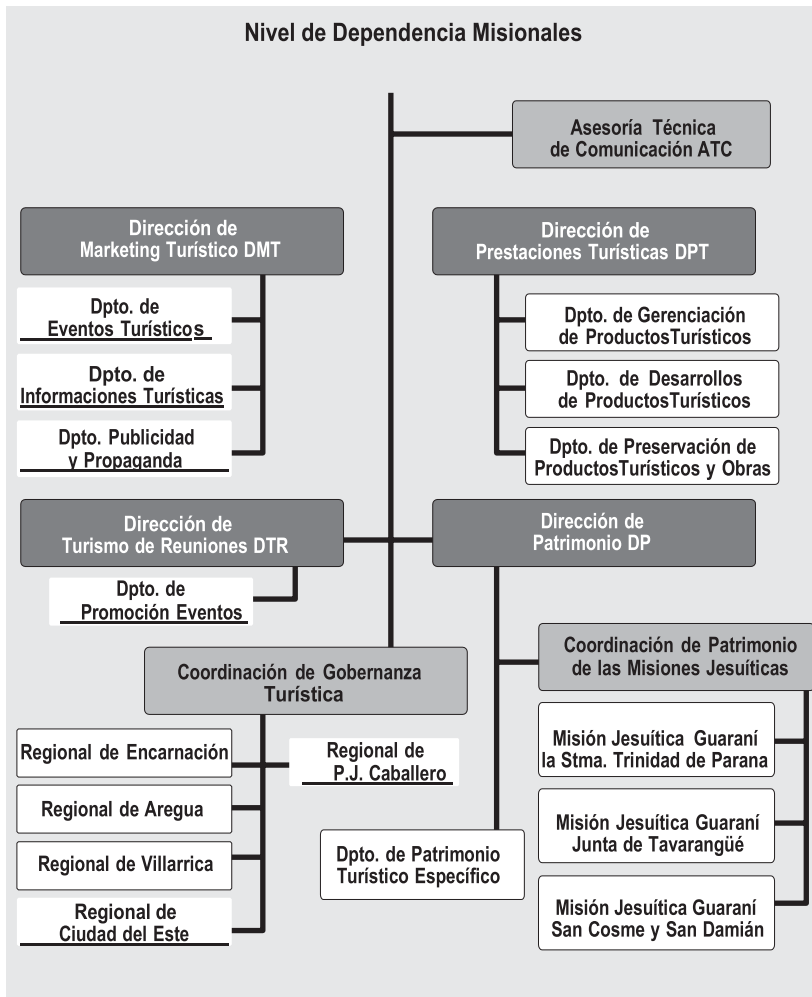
Nivel de Dependencia Misionales

Asesoría Técnica de Comunicación ATC

Dirección de Marketing Turístico DMT

Dpto. de Eventos Turísticos

Dpto. de Informaciones Turísticas

Dpto. Publicidad y Propaganda

Dirección de Prestaciones Turísticas DPT

Dpto. de Gerenciación de ProductosTurísticos

Dpto. de Desarrollos de ProductosTurísticos

Dpto. de Preservación de ProductosTurísticos y Obras

Dirección de Turismo de Reuniones DTR

Dpto. de Promoción Eventos

Dirección de Patrimonio DP

Coordinación de Patrimonio de las Misiones Jesuíticas

Misión Jesuítica Guaraní la Stma. Trinidad de Parana

Misión Jesuítica Guaraní Junta de Tavarangüé

Misión Jesuítica Guaraní San Cosme y San Damián

Dpto. de Patrimonio Turístico Específico

Coordinación de Gobernanza Turística

Regional de Encarnación

Regional de P.J. Caballero

Regional de Aregua

Regional de Villarrica

Regional de Ciudad del Este